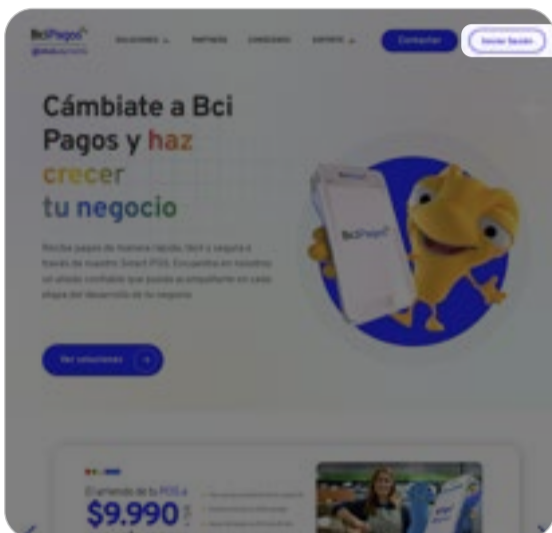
BciPagos
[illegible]

SOLUCIONES
PARTNERS
CONÓCENOS
SOPORTE

Contactar
Iniciar Sesión

Cámbiate a Bci Pagos y haz crecer tu negocio

Recibe pagos de manera rápida, fácil y segura a través de nuestro Smart POS. Encuentra en nosotros un aliado confiable que puede acompañarte en cada etapa del desarrollo de tu negocio.

Ver soluciones

BciPagos

El arriendo de tu POS a
$9.990

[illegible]
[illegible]
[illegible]